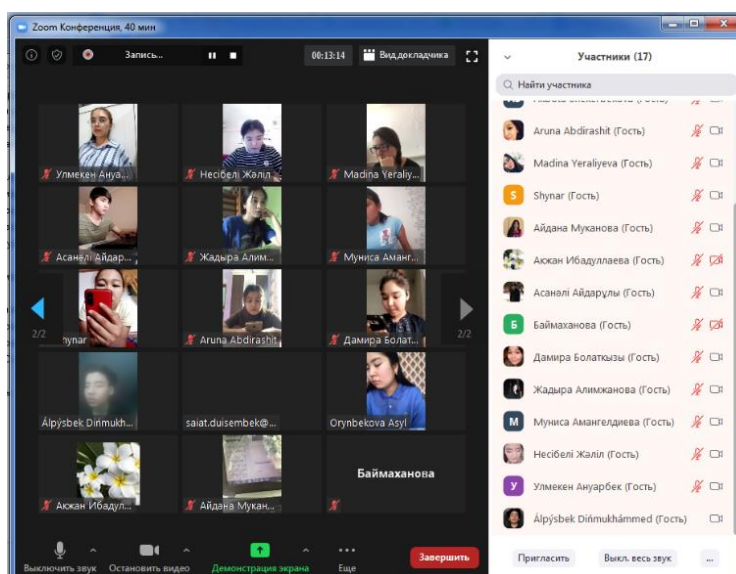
Zoom Конференция, 40 мин

Запись...

00:13:14

Вид докладчика

Улмекен Ануар...

Несібелі Жәліл...

Madina Yeraliy...

Асанәлі Айдар...

Жадыра Алим...

Муниса Аманг...

2/2

hynar

Aruna Abdirashit

Дамира Болат...

2/2

Álpýsbek Dińmukh...

saiat.duisembek@...

Orynbekova Asyl

Акжан Ибадул...

Айдана Мукан...

Баймаханова

Выключить звук

Остановить видео

Демонстрация экрана

Еще

Завершить

Участники (17)

Найти участника

Aruna Abdirashit (Гость)

Madina Yeraliyeva (Гость)

Shynar (Гость)

Айдана Муканова (Гость)

Акжан Ибадуллаева (Гость)

Асанәлі Айдарұлы (Гость)

Баймаханова (Гость)

Дамира Болатқызы (Гость)

Жадыра Алимжанова (Гость)

Муниса Амангелдиева (Гость)

Несібелі Жәліл (Гость)

Улмекен Ануарбек (Гость)

Álpýsbek Dińmukhámmed (Гость)

Пригласить

Выкл. весь звук

...